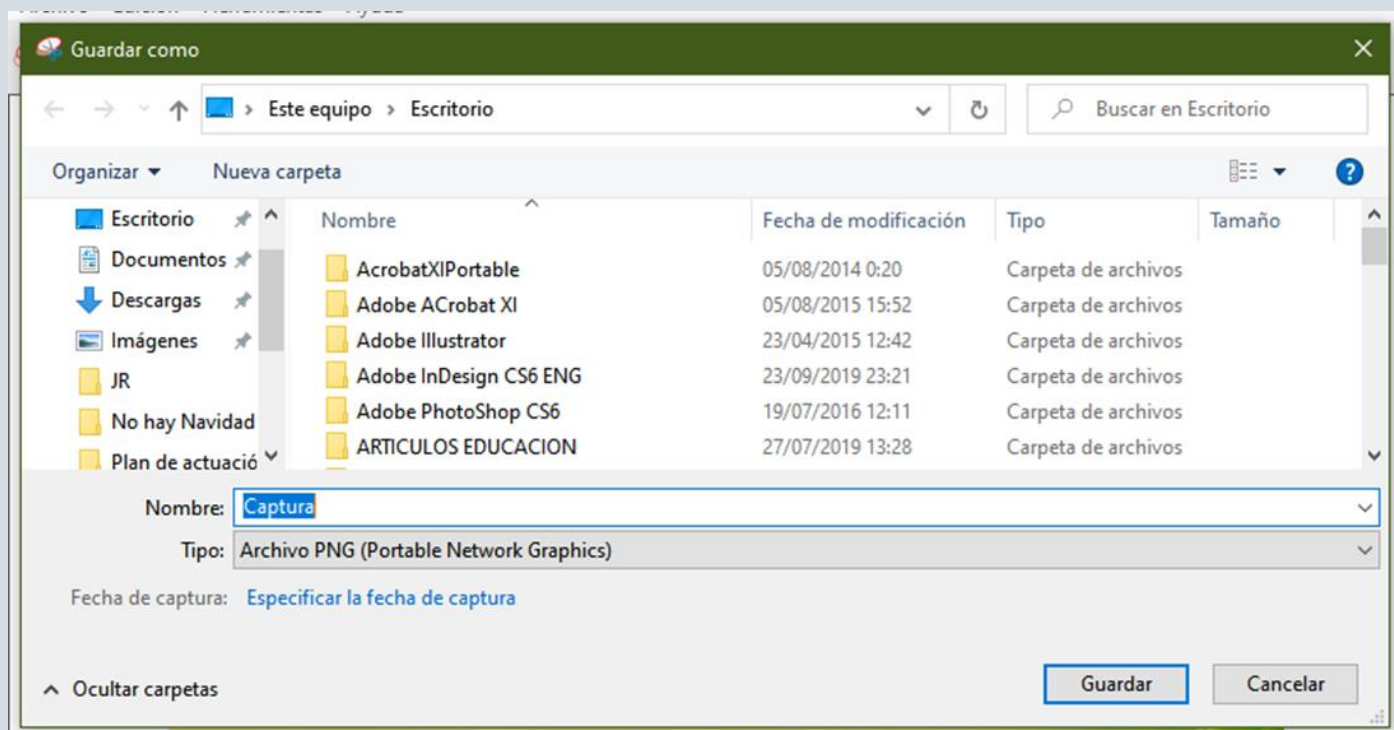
Guardar como

Este equipo › Escritorio

Buscar en Escritorio

Organizar ▾ Nueva carpeta

Escritorio
Documentos
Descargas
Imágenes
JR
No hay Navidad
Plan de actuació

| Nombre | Fecha de modificación | Tipo | Tamaño |
|---|---|---|---|
| AcrobatXIPortable | 05/08/2014 0:20 | Carpeta de archivos | |
| Adobe ACrobat XI | 05/08/2015 15:52 | Carpeta de archivos | |
| Adobe Illustrator | 23/04/2015 12:42 | Carpeta de archivos | |
| Adobe InDesign CS6 ENG | 23/09/2019 23:21 | Carpeta de archivos | |
| Adobe PhotoShop CS6 | 19/07/2016 12:11 | Carpeta de archivos | |
| ARTICULOS EDUCACION | 27/07/2019 13:28 | Carpeta de archivos | |

Nombre: Captura
Tipo: Archivo PNG (Portable Network Graphics)

Fecha de captura: Especificar la fecha de captura

Ocultar carpetas

Guardar Cancelar